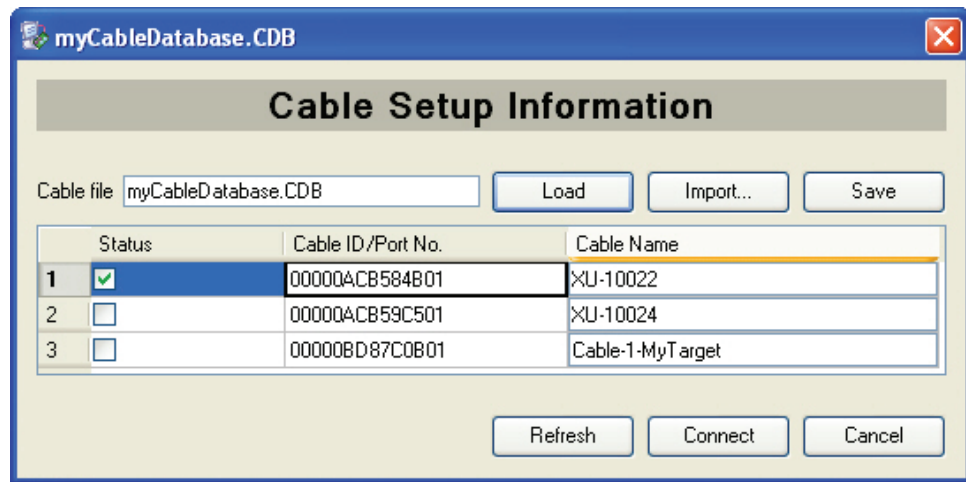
myCableDatabase.CDB

Cable Setup Information

Cable file myCableDatabase.CDB

Load

Import...

Save

| | Status | Cable ID/Port No. | Cable Name |
|---|---|---|---|
| 1 | ☑ | 00000ACB584B01 | XU-10022 |
| 2 | ☐ | 00000ACB59C501 | XU-10024 |
| 3 | ☐ | 00000BD87C0B01 | Cable-1-MyTarget |

Refresh

Connect

Cancel